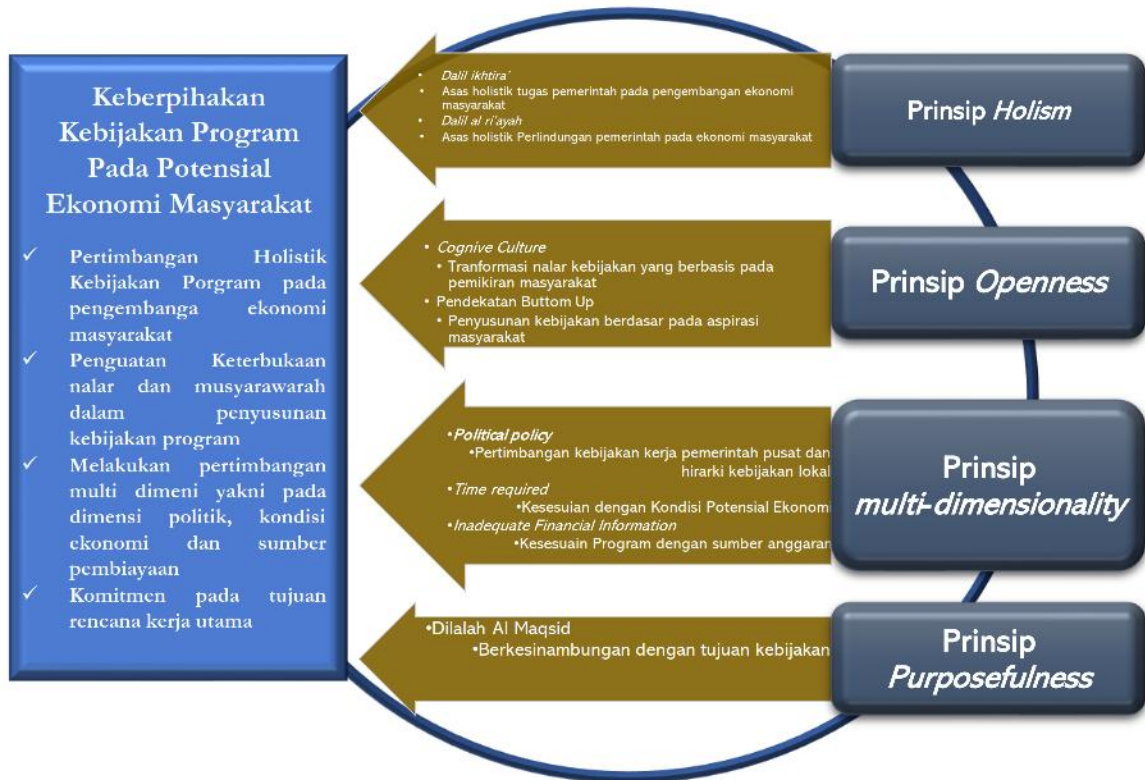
Keberpihakan Kebijakan Program Pada Potensial Ekonomi Masyarakat

✓ Pertimbangan Holistik Kebijakan Porgram pada pengembanga ekonomi masyarakat
✓ Penguatan Keterbukaan nalar dan musyarawarah dalam penyusunan kebijakan program
✓ Melakukan pertimbangan multi dimeni yakni pada dimensi politik, kondisi ekonomi dan sumber pembiayaan
✓ Komitmen pada tujuan rencana kerja utama

- Dalil ikhtira'
- Asas holistik tugas pemerintah pada pengembangan ekonomi masyarakat
- Dalil al ri'ayah
- Asas holistik Perlindungan pemerintah pada ekonomi masyarakat

Prinsip Holism

• Cognive Culture
• Tranformasi nalar kebijakan yang berbasis pada pemikiran masyarakat
• Pendekatan Buttom Up
• Penyusunan kebijakan berdasar pada aspirasi masyarakat

Prinsip Openness

•Political policy
•Pertimbangan kebijakan kerja pemerintah pusat dan hirarki kebijakan lokal
•Time required
•Kesesuian dengan Kondisi Potensial Ekonomi
•Inadequate Financial Information
•Kesesuain Program dengan sumber anggaran

Prinsip multi-dimensionality

•Dilalah Al Maqsid
•Berkesinambungan dengan tujuan kebijakan

Prinsip Purposefulness